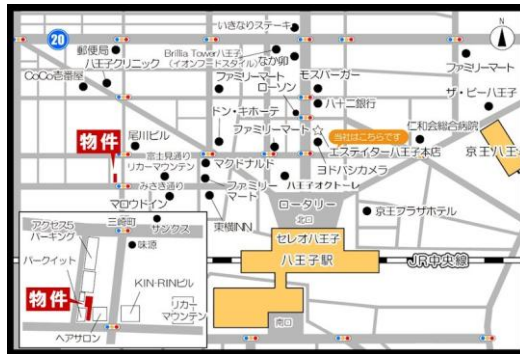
20
N
いきなりステーキ
郵便局
Brillia Tower八王子 (イオンフードスタイル)
なか卯
八王子クリニック
ファミリーマート
CoCo壱番屋
ファミリーマート
モスバーガー
ローソン
ハチニ銀行
ザ・ビー八王子
ドン・キホーテ
ファミリーマート
当社はこちらです
尾川ビル
仁和会総合病院
物件
富士見通り
エスディアー八王子本店
京王八王子
リカーマウンテン
マクドナルド
ヨドバシカメラ
みさき通り
ファミリーマート
八王子オクトーレ
マロウドイン
ロータリー
北口
京王プラザホテル
アクセス5パーキング
三崎町
サンクス
東横INN
味源
セレオ八王子
八王子駅
JR中央線
パークイット
KIN-RINビル
物件
リカーマウンテン
ヘアサロン
南口